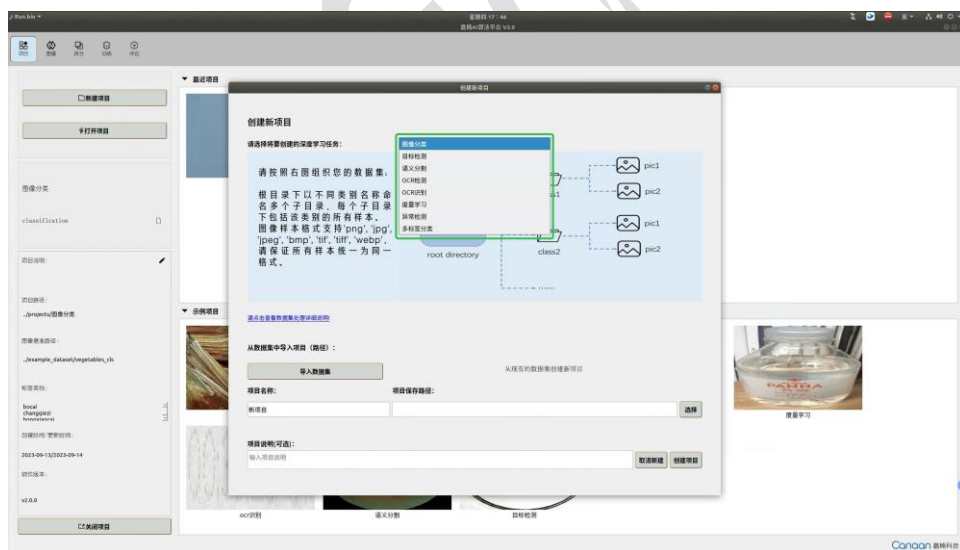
Run.bin ▾

星期四 17 : 44
嘉楠AI算法平台 V2.0

项目 数据 统计 训练 评估

□新建项目

打开项目

图像分类

classification

项目说明:

项目路径:
../projects/图像分类

图像数据路径:
../example_dataset/vegetables_cls

标签类别:
bocai
changqiezi
hongxiancai

创建时间/更新时间:
2023-09-13/2023-09-14

软件版本:

v2.0.0

关闭项目

▼ 最近项目

▼ 示例项目

创建新项目

创建新项目

请选择将要创建的深度学习任务:

图像分类
目标检测
语义分割
OCR检测
OCR识别
度量学习
异常检测
多标签分类

请按照右图组织您的数据集:

根目录下以不同类别名称命名多个子目录，每个子目录下包括该类别的所有样本。图像样本格式支持'png', 'jpg', 'jpeg', 'bmp', 'tif', 'tiff', 'webp'，请保证所有样本统一为同一格式。

root directory

class1

class2

pic1

pic2

pic1

pic2

点击查看数据集处理详细说明

从数据集中导入项目（路径）:

导入数据集

从现有的数据集创建新项目

项目名称:

新项目

项目保存路径:

选择

项目说明(可选):

输入项目说明

取消新建

创建项目

度量学习

ocr识别

语义分割

目标检测

Canaan 嘉楠科技